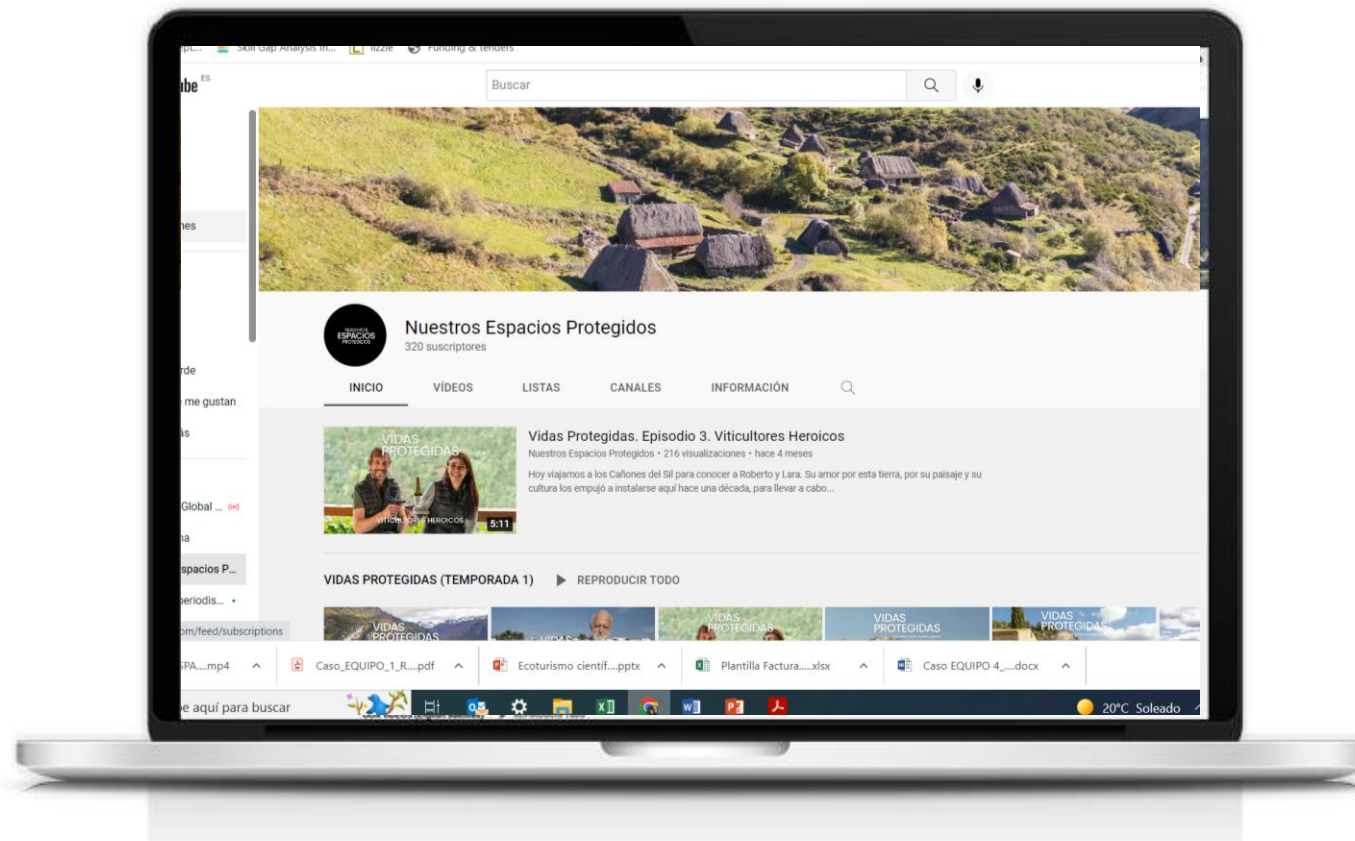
Skill Gap Analysis in... lizzie Funding & tenders

ube ES

Buscar

nes

rde

me gustan

ás

Global ...

na

spacios P...

periodis...

om/feed/subscriptions

NUESTROS ESPACIOS PROTEGIDOS

Nuestros Espacios Protegidos
320 suscriptores

INICIO VÍDEOS LISTAS CANALES INFORMACIÓN

VIDAS PROTEGIDAS
VITICULTORES HEROICOS
5:11

Vidas Protegidas. Episodio 3. Viticultores Heroicos
Nuestros Espacios Protegidos • 216 visualizaciones • hace 4 meses
Hoy viajamos a los Cañones del Sil para conocer a Roberto y Lara. Su amor por esta tierra, por su paisaje y su cultura los empujó a instalarse aquí hace una década, para llevar a cabo...

VIDAS PROTEGIDAS (TEMPORADA 1) REPRODUCIR TODO

VIDAS PROTEGIDAS
VIDAS
VIDAS PROTEGIDAS
VIDAS PROTEGIDAS
VIDAS PROTEGIDAS

SPA....mp4 Caso_EQUIPO_1_R....pdf Ecoturismo científ....pptx Plantilla Factura.....xlsx Caso EQUIPO 4_....docx

e aquí para buscar

20°C Soleado